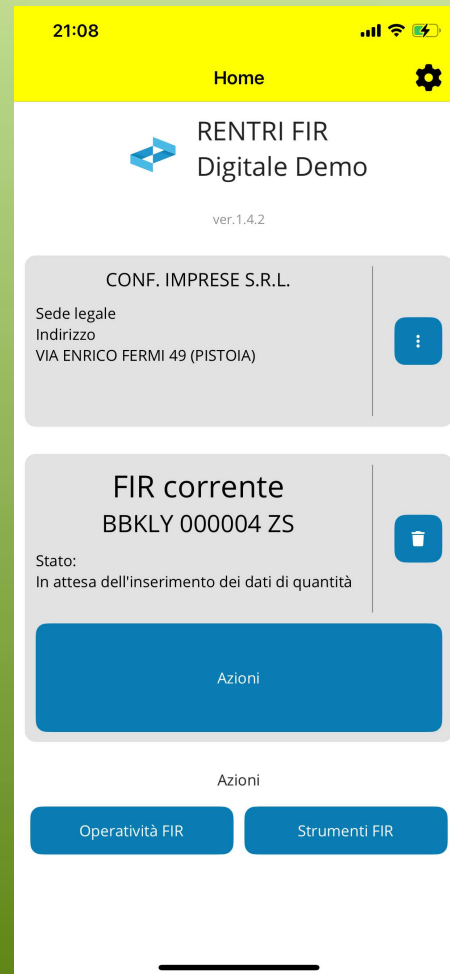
21:08

Home

RENTRI FIR
Digitale Demo

ver.1.4.2

CONF. IMPRESE S.R.L.

Sede legale
Indirizzo
VIA ENRICO FERMI 49 (PISTOIA)

FIR corrente
BBKLY 000004 ZS

Stato:
In attesa dell'inserimento dei dati di quantità

Azioni

Azioni

Operatività FIR

Strumenti FIR